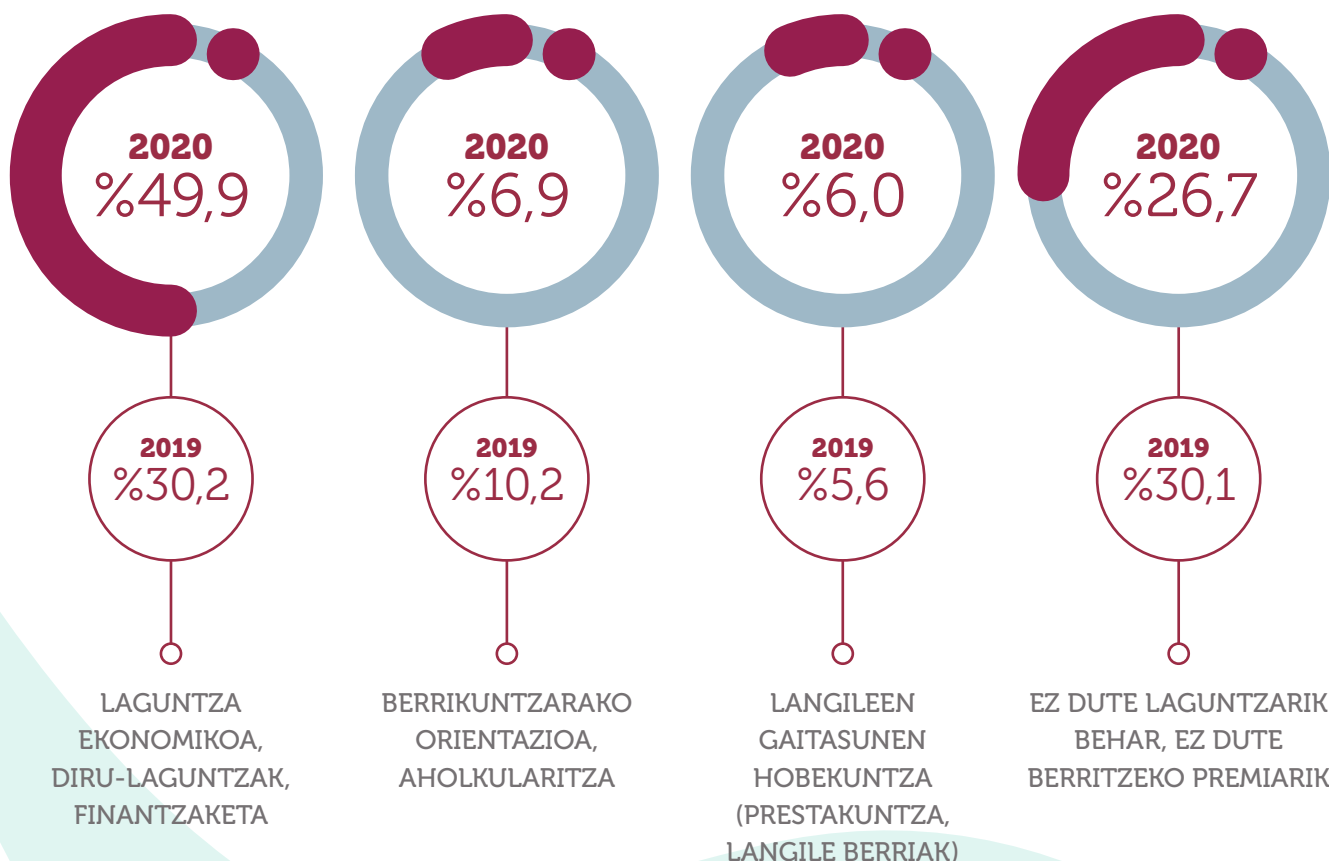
2020
%49,9

2019
%30,2

LAGUNTZA EKONOMIKOA, DIRU-LAGUNTZAK, FINANTZAKETA

2020
%6,9

2019
%10,2

BERRIKUNTZARAKO ORIENTAZIOA, AHOLKULARITZA

2020
%6,0

2019
%5,6

LANGILEEN GAITASUNEN HOBEKUNTZA (PRESTAKUNTZA, LANGILE BERRIAK)

2020
%26,7

2019
%30,1

EZ DUTE LAGUNTZARIK BEHAR, EZ DUTE BERRITZEKO PREMIARIK